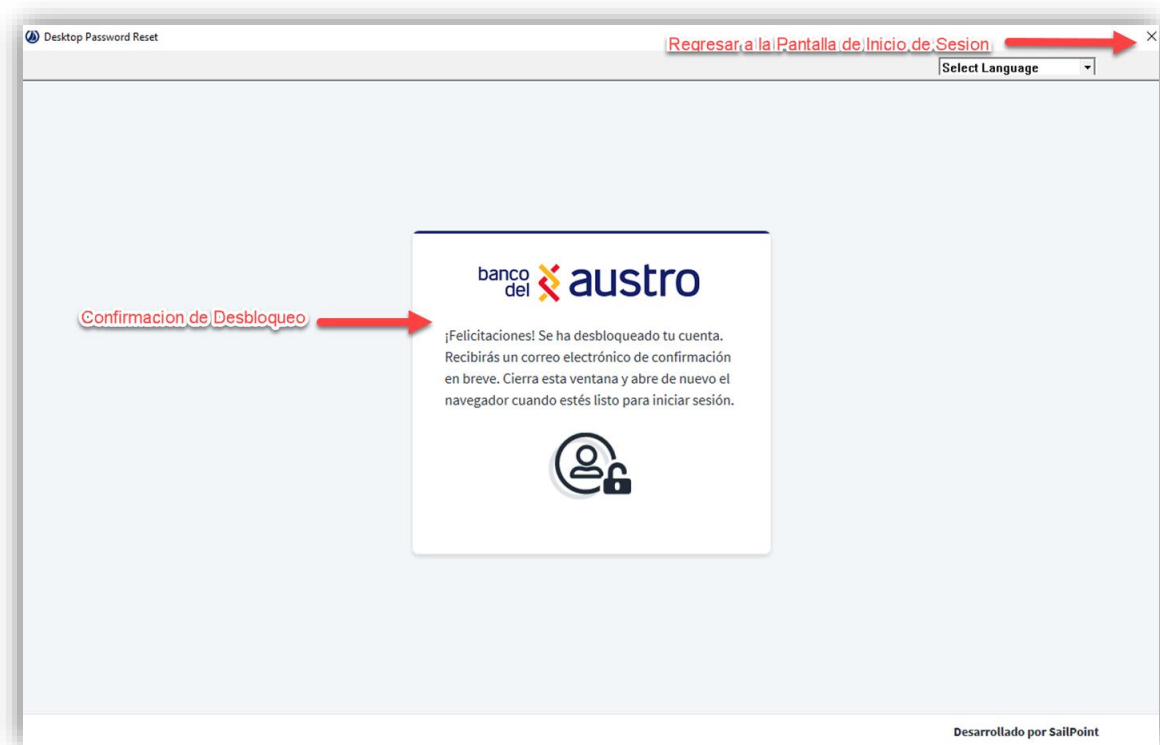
Desktop Password Reset

Regresar a la Pantalla de Inicio de Sesion

×

Select Language

banco del austro

Confirmacion de Desbloqueo

¡Felicitaciones! Se ha desbloqueado tu cuenta. Recibirás un correo electrónico de confirmación en breve. Cierra esta ventana y abre de nuevo el navegador cuando estés listo para iniciar sesión.

Desarrollado por SailPoint